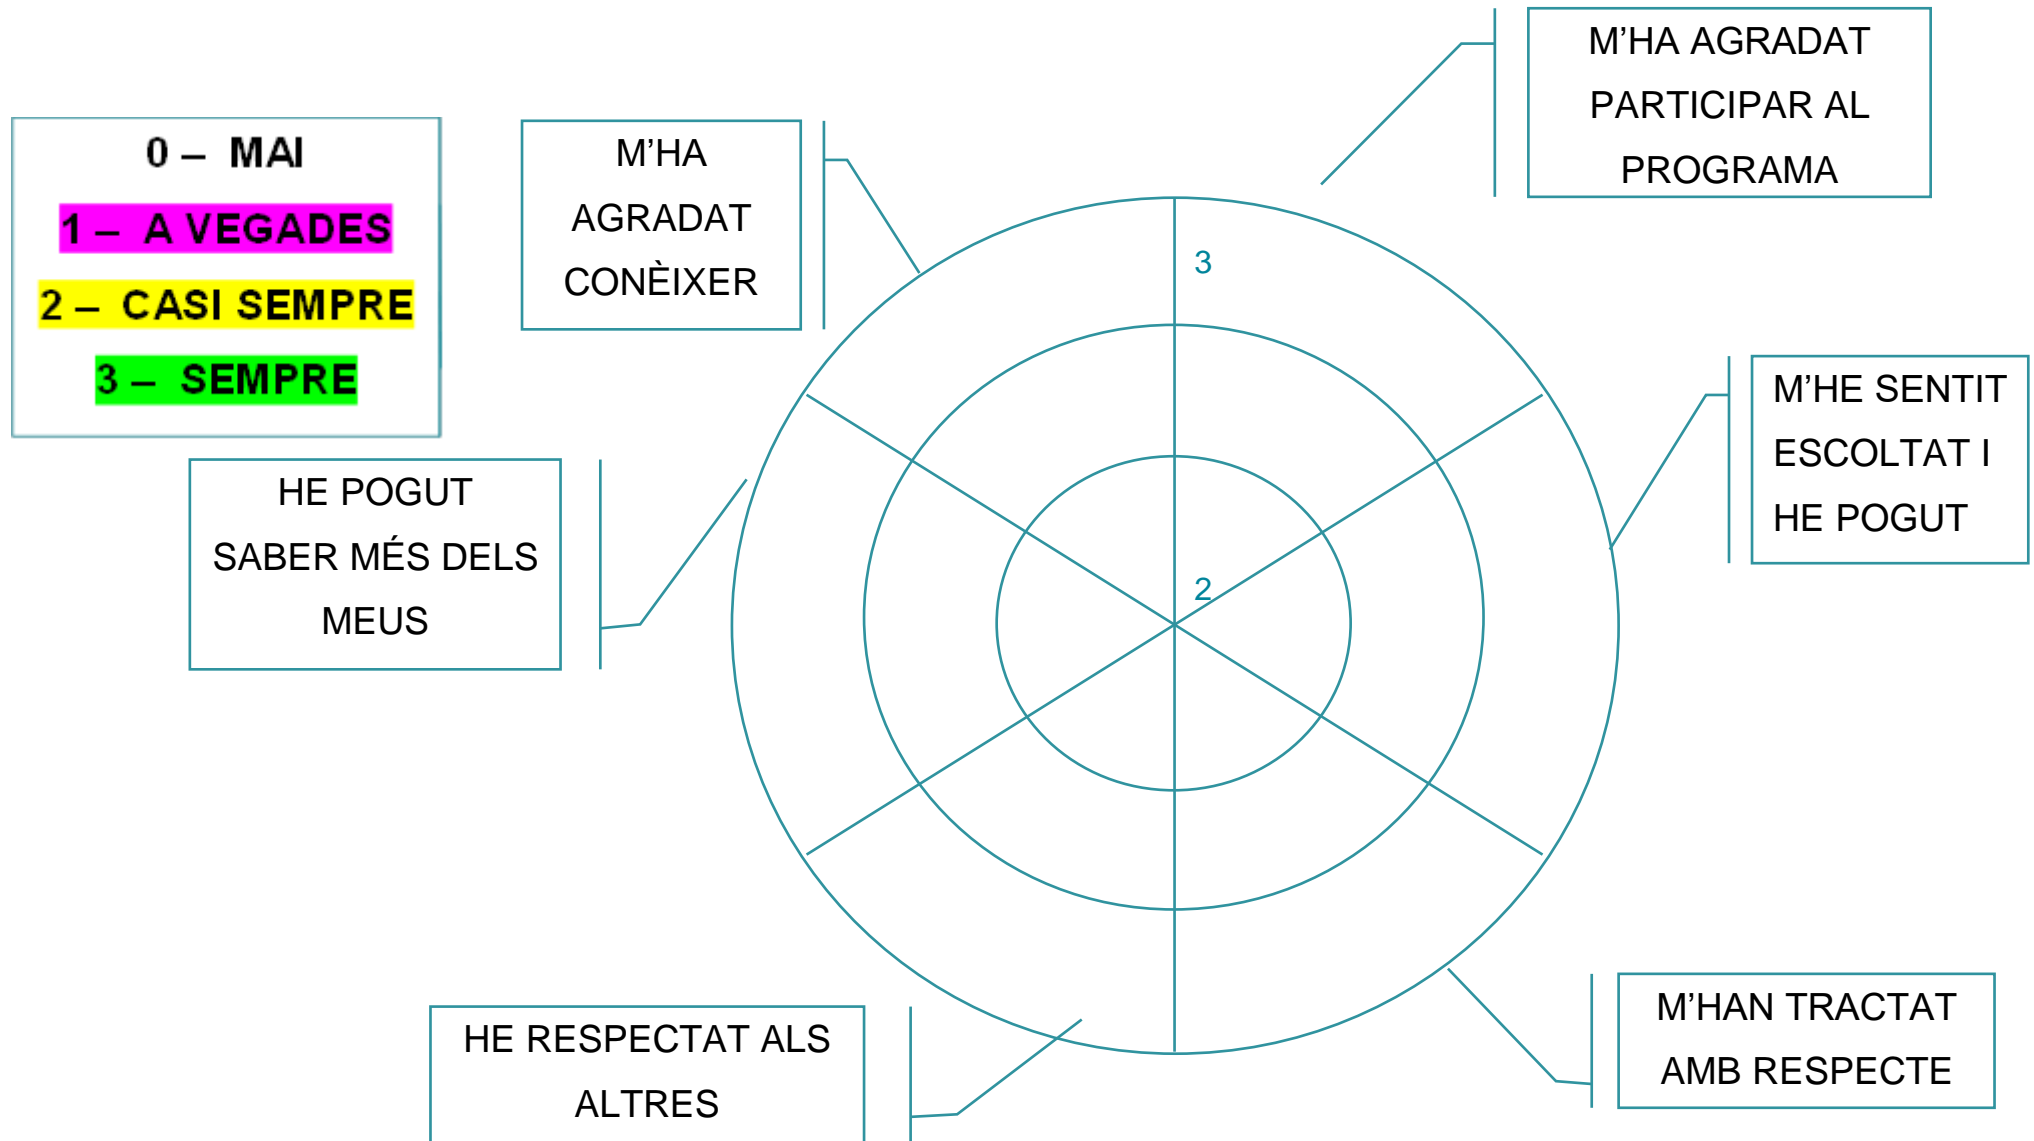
0 – MAI
1 – A VEGADES
2 – CASI SEMPRE
3 – SEMPRE

M'HA AGRADAT CONÈIXER

M'HA AGRADAT PARTICIPAR AL PROGRAMA

3

M'HE SENTIT ESCOLTAT I HE POGUT

HE POGUT SABER MÉS DELS MEUS

2

HE RESPECTAT ALS ALTRES

M'HAN TRACTAT AMB RESPECTE